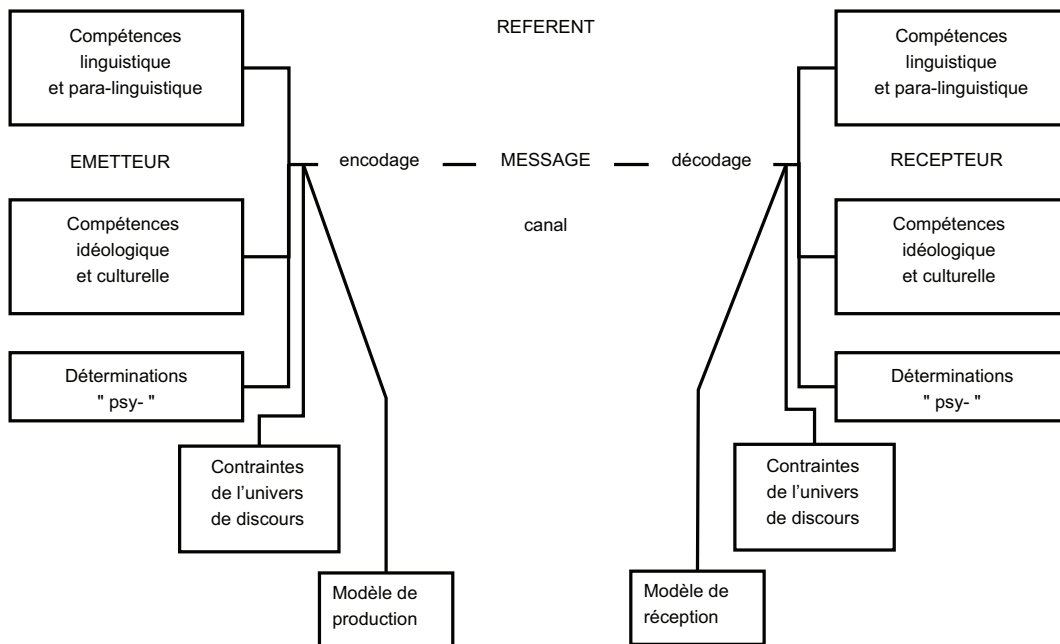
Compétences linguistique et para-linguistique

REFERENT

Compétences linguistique et para-linguistique

EMETTEUR

encodage MESSAGE décodage

RECEPTEUR

Compétences idéologique et culturelle

canal

Compétences idéologique et culturelle

Déterminations " psy- "

Déterminations " psy- "

Contraintes de l'univers de discours

Contraintes de l'univers de discours

Modèle de production

Modèle de réception